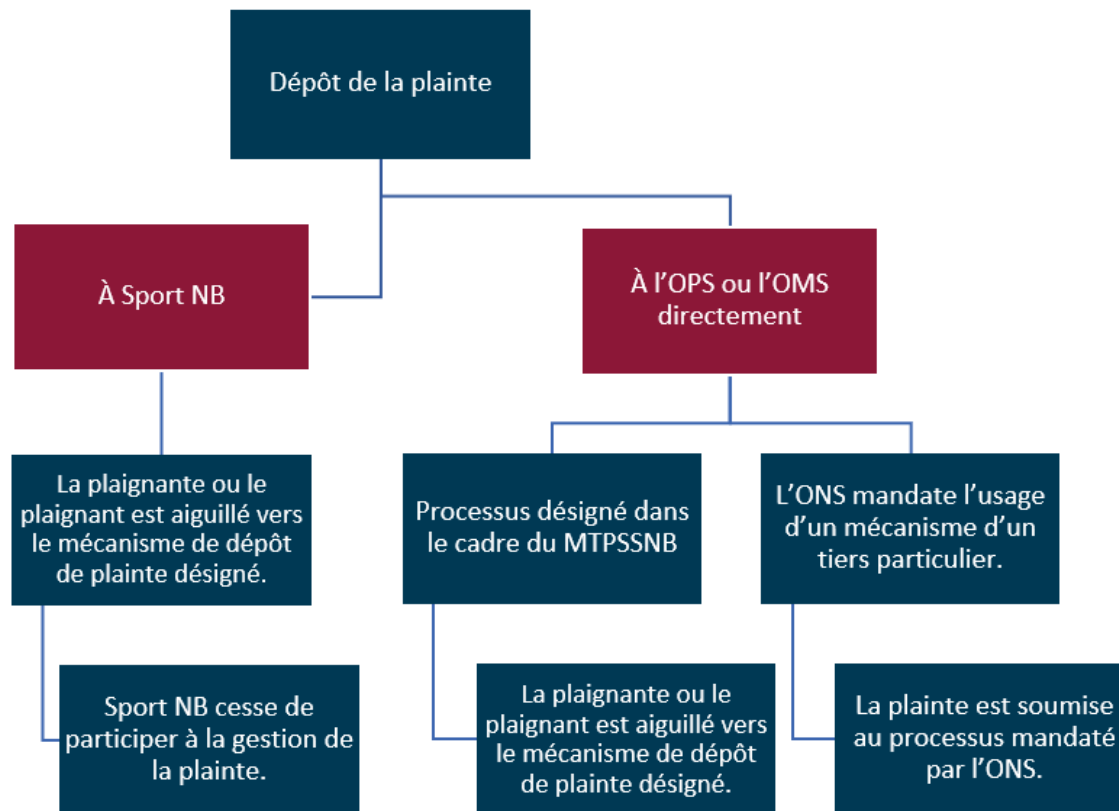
Dépôt de la plainte

À Sport NB

La plaignante ou le plaignant est aiguillé vers le mécanisme de dépôt de plainte désigné.

Sport NB cesse de participer à la gestion de la plainte.

À l'OPS ou l'OMS directement

Processus désigné dans le cadre du MTPSSNB

La plaignante ou le plaignant est aiguillé vers le mécanisme de dépôt de plainte désigné.

L'ONS mandate l'usage d'un mécanisme d'un tiers particulier.

La plainte est soumise au processus mandaté par l'ONS.